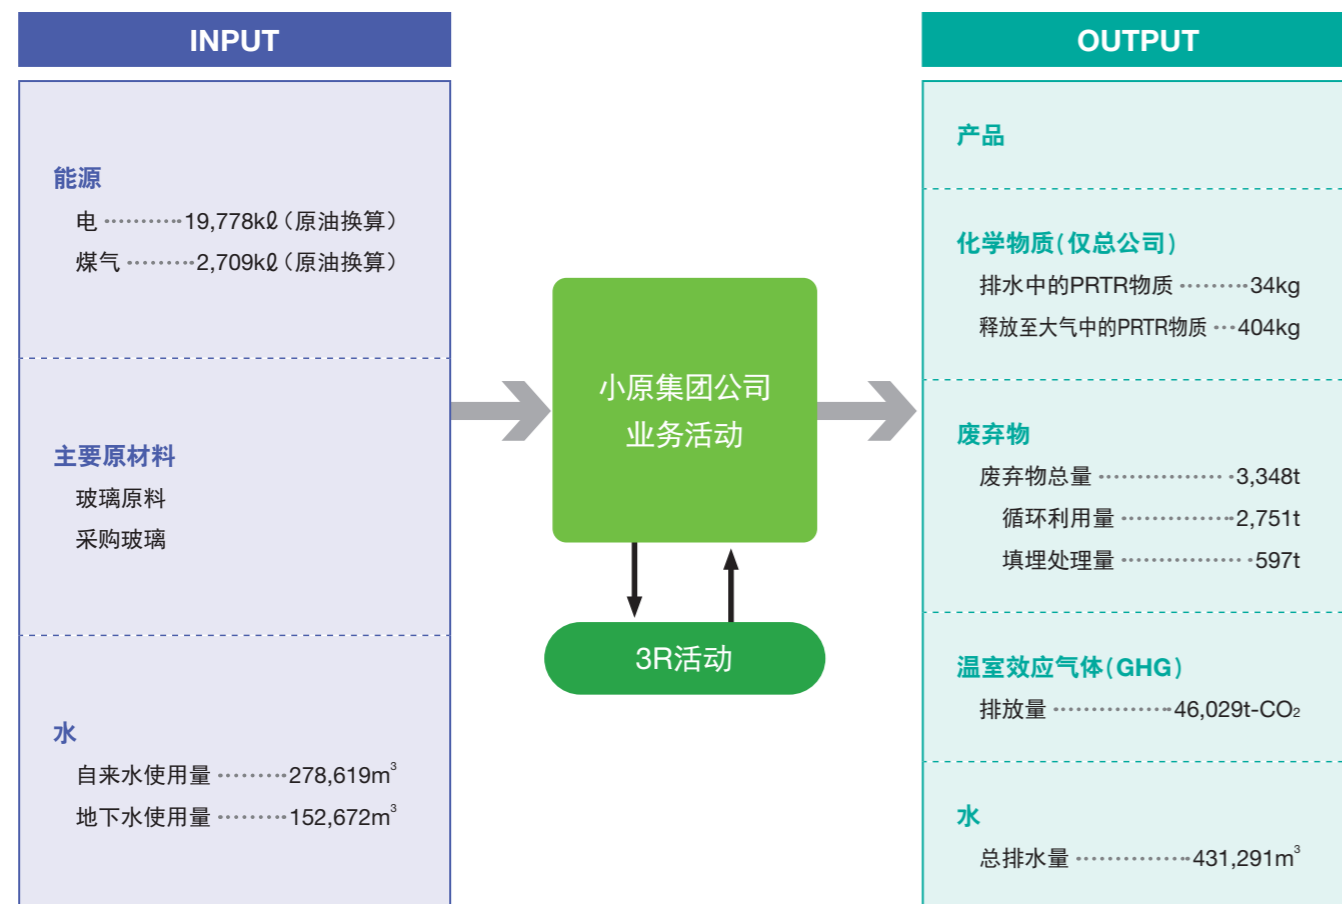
INPUT

能源

电 ··········19,778kℓ（原油换算）

煤气 ··········2,709kℓ（原油换算）

主要原材料

玻璃原料

采购玻璃

水

自来水使用量 ··········278,619$m^3$

地下水使用量 ··········152,672$m^3$

小原集团公司
业务活动

3R活动

OUTPUT

产品

化学物质（仅总公司）

排水中的PRTR物质 ··········34kg

释放至大气中的PRTR物质 ···404kg

废弃物

废弃物总量 ··················3,348t

循环利用量 ················2,751t

填埋处理量 ··················597t

温室效应气体（GHG）

排放量 ················46,029t-$CO_2$

水

总排水量 ················431,291$m^3$